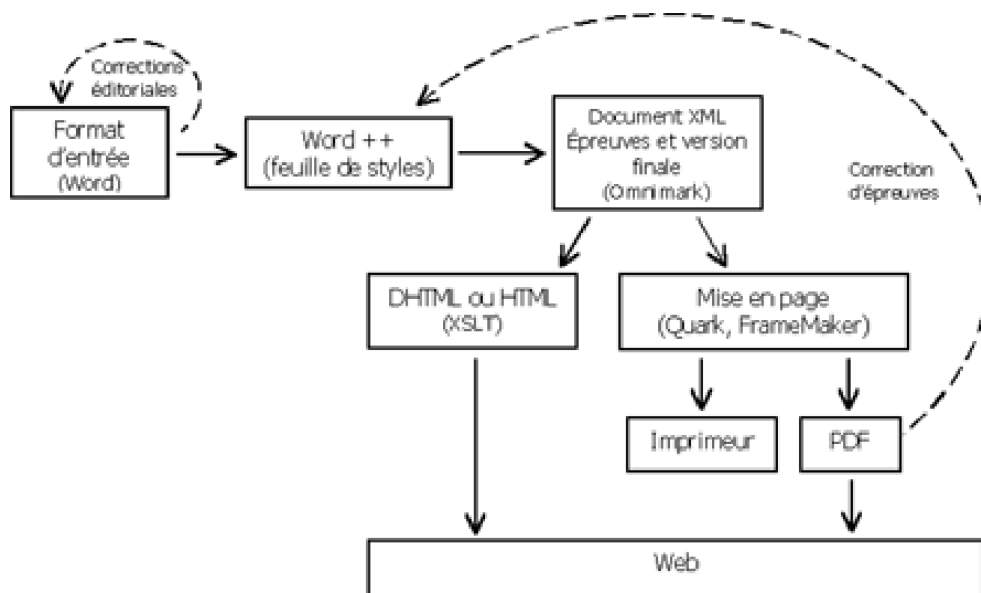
Corrections éditoriales

Format d'entrée (Word)

Word ++ (feuille de styles)

Document XML Épreuves et version finale (Omnimark)

Correction d'épreuves

DHTML ou HTML (XSLT)

Mise en page (Quark, FrameMaker)

Imprimeur

PDF

Web